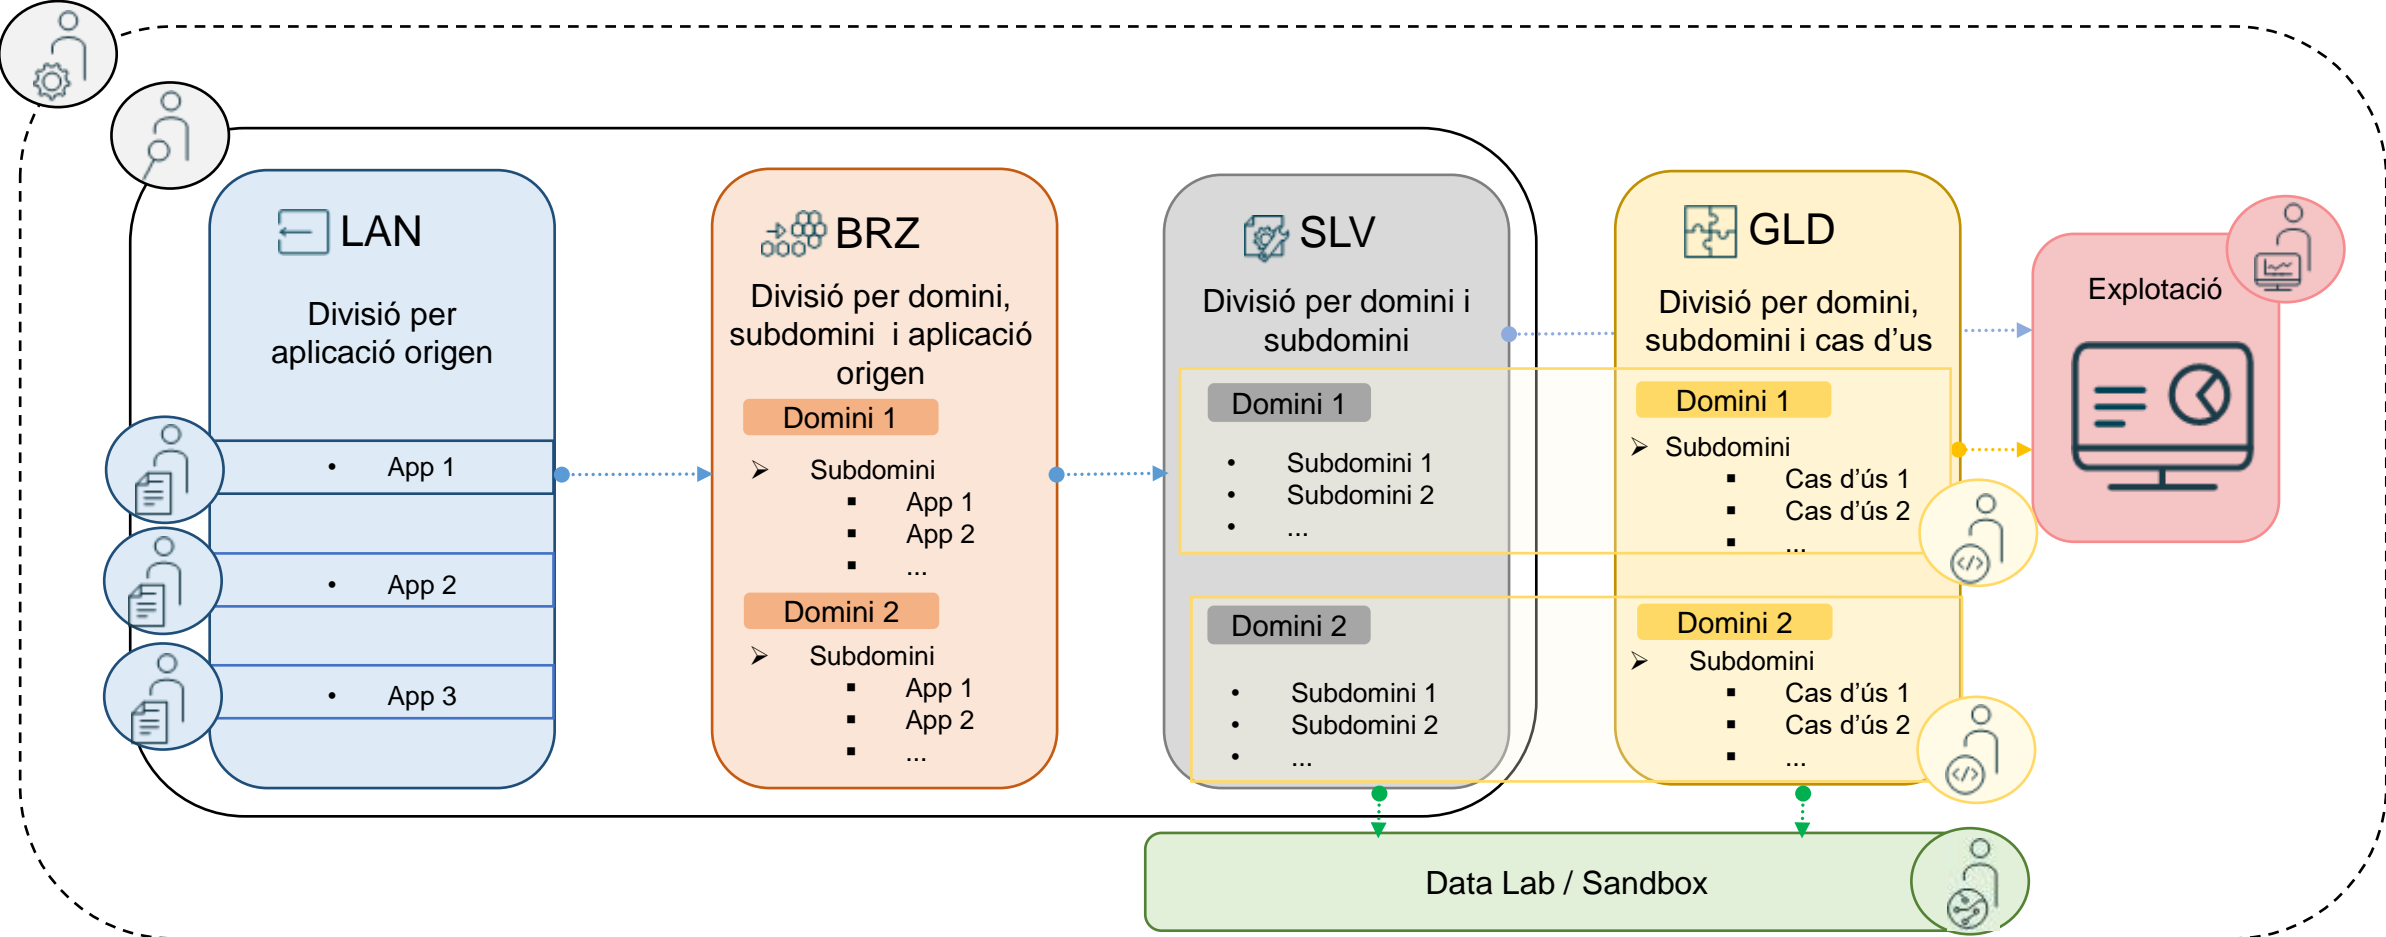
LAN

Divisió per aplicació origen

• App 1

• App 2

• App 3

BRZ

Divisió per domini, subdomini i aplicació origen

Domini 1

➢ Subdomini
▪ App 1
▪ App 2
▪ ...

Domini 2

➢ Subdomini
▪ App 1
▪ App 2
▪ ...

SLV

Divisió per domini i subdomini

Domini 1

• Subdomini 1
• Subdomini 2
• ...

Domini 2

• Subdomini 1
• Subdomini 2
• ...

GLD

Divisió per domini, subdomini i cas d'us

Domini 1

➢ Subdomini
▪ Cas d'ús 1
▪ Cas d'ús 2
▪ ...

Domini 2

➢ Subdomini
▪ Cas d'ús 1
▪ Cas d'ús 2
▪ ...

Explotació

Data Lab / Sandbox